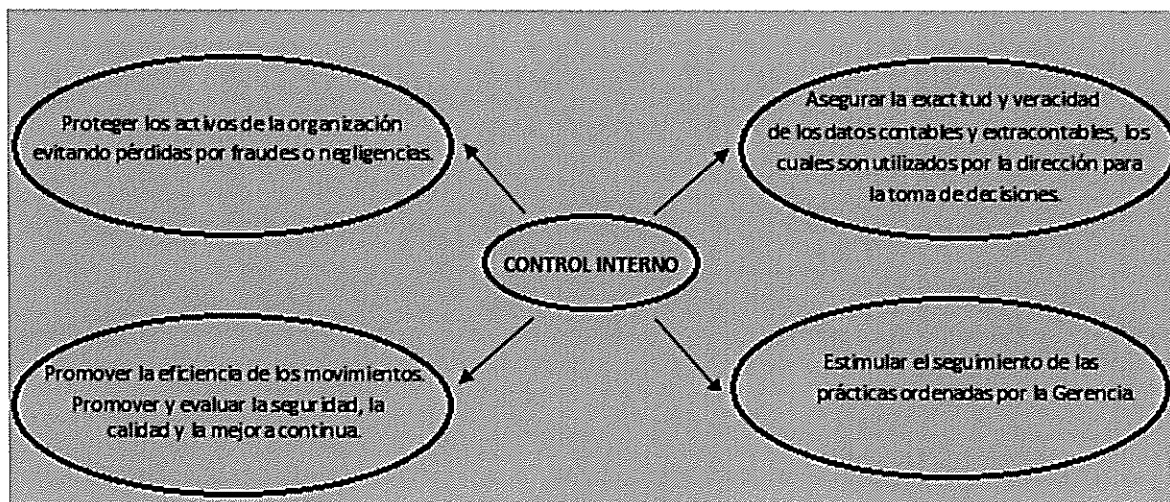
Proteger los activos de la organización evitando pérdidas por fraudes o negligencias.

Asegurar la exactitud y veracidad de los datos contables y extracontables, los cuales son utilizados por la dirección para la toma de decisiones.

CONTROL INTERNO

Promover la eficiencia de los movimientos. Promover y evaluar la seguridad, la calidad y la mejora continua.

Estimular el seguimiento de las prácticas ordenadas por la Gerencia.